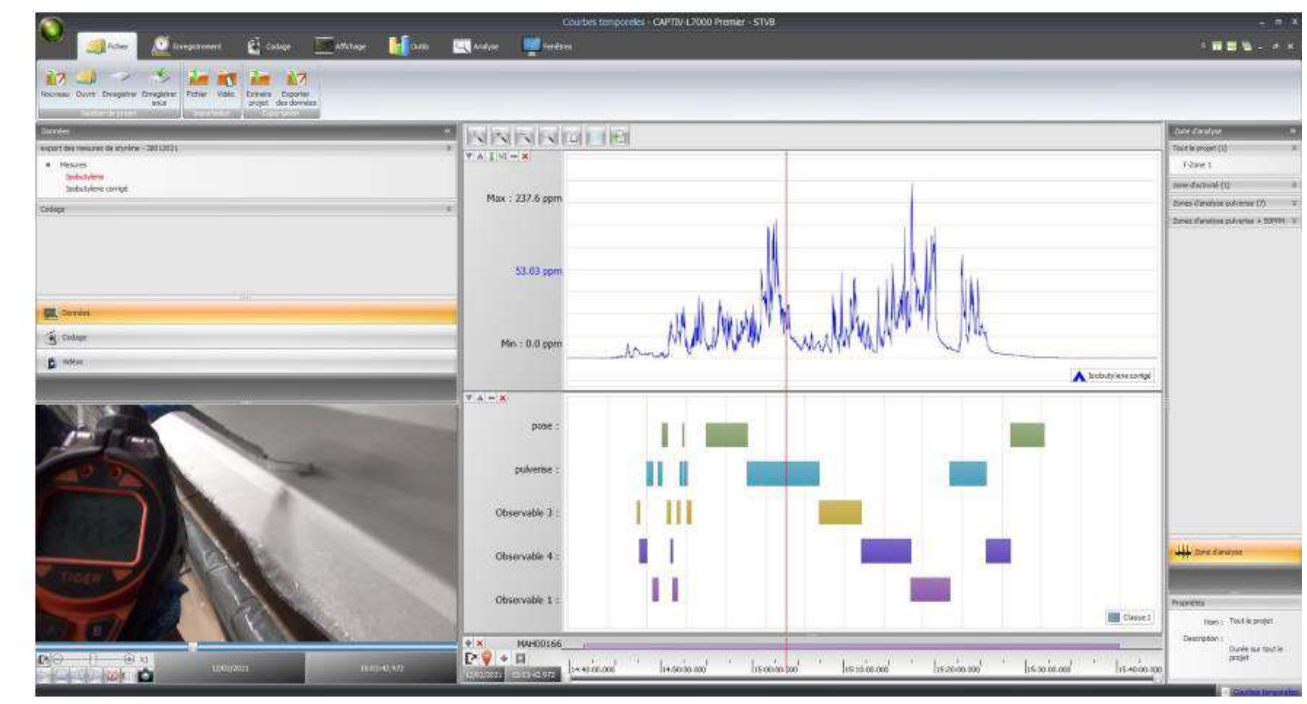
Courbes temporelles - CAPTIV-L7000 Premier - STVB

Fichier
Enregistrement
Codage
Affichage
Outils
Analyse
Fenêtres

Nouveau
Ouvrir
Enregistrer
Enregistrer sous
Gestion de projet
Fichier
Vidéo
Importation
Extraire projet
Exporter des données
Exportation

Données
export des mesures de styrène - 28012021
Mesures
Isobutylène
Isobutylène corrigé
Codage

Données
Codage
Vidéos

TIGER

12/02/2021
15:03:42.972

Max : 237.6 ppm
53.03 ppm
Min : 0.0 ppm
Isobutylène corrigé

pose :
pulverise :
Observable 3 :
Observable 4 :
Observable 1 :
Classe 1

MAH00166
12/02/2021
15:03:42.972
14:40:00.000
14:50:00.000
15:00:00.000
15:10:00.000
15:20:00.000
15:30:00.000
15:40:00.000

Zone d'analyse
Tout le projet (1)
T-Zone 1
zone d'activité (1)
Zones d'analyse pulverise (7)
Zones d'analyse pulverise + 50PPM
Zone d'analyse
Propriétés
Nom : Tout le projet
Description : Durée sur tout le projet
Courbes temporelles